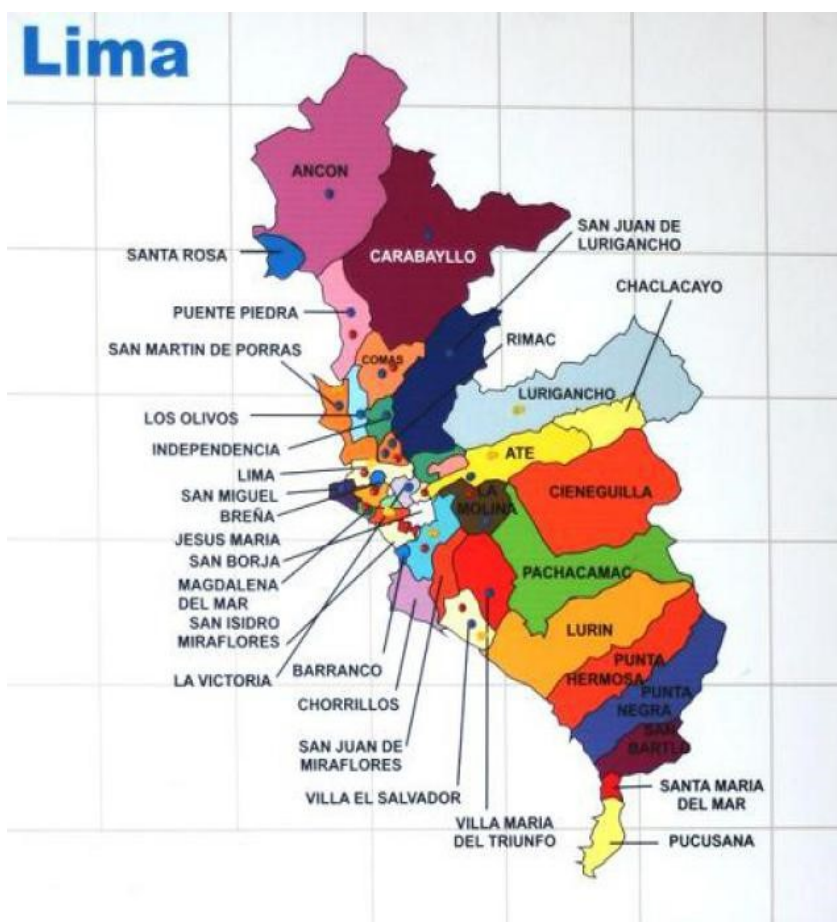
Lima

ANCON
CARABAYLLO
SAN JUAN DE LURIGANCHO
SANTA ROSA
CHACLACAYO
PUENTE PIEDRA
RIMAC
SAN MARTIN DE PORRAS
COMAS
LURIGANCHO
LOS OLIVOS
INDEPENDENCIA
ATE
LIMA
SAN MIGUEL
LA MOLINA
CIENEGUILLA
BREÑA
JESUS MARIA
SAN BORJA
MAGDALENA DEL MAR
PACHACAMAC
SAN ISIDRO MIRAFLORES
LURIN
LA VICTORIA
BARRANCO
PUNTA HERMOSA
CHORRILLOS
PUNTA NEGRA
SAN JUAN DE MIRAFLORES
SAN BARTLO
VILLA EL SALVADOR
SANTA MARIA DEL MAR
VILLA MARIA DEL TRIUNFO
PUCUSANA